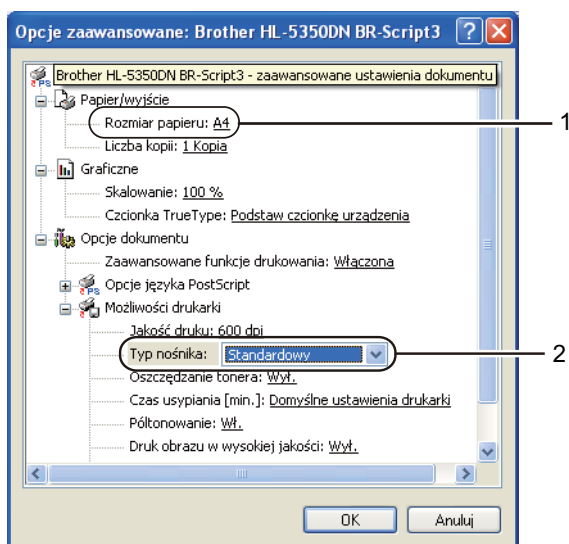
Opcje zaawansowane: Brother HL-5350DN BR-Script3 ? X

Brother HL-5350DN BR-Script3 - zaawansowane ustawienia dokumentu

Papier/wyjście

Rozmiar papieru: A4

Liczba kopii: 1 Kopia

Graficzne

Skalowanie: 100 %

Czcionka TrueType: Podstaw czcionkę urządzenia

Opcje dokumentu

Zaawansowane funkcje drukowania: Włączona

Opcje języka PostScript

Możliwości drukarki

Jakość druku: 600 dpi

Typ nośnika: Standardowy

Oszczędzanie tonera: Wył.

Czas usypiania [min.]: Domyślne ustawienia drukarki

Półtonowanie: Wł.

Druk obrazu w wysokiej jakości: Wył.

1

2

OK

Anuluj